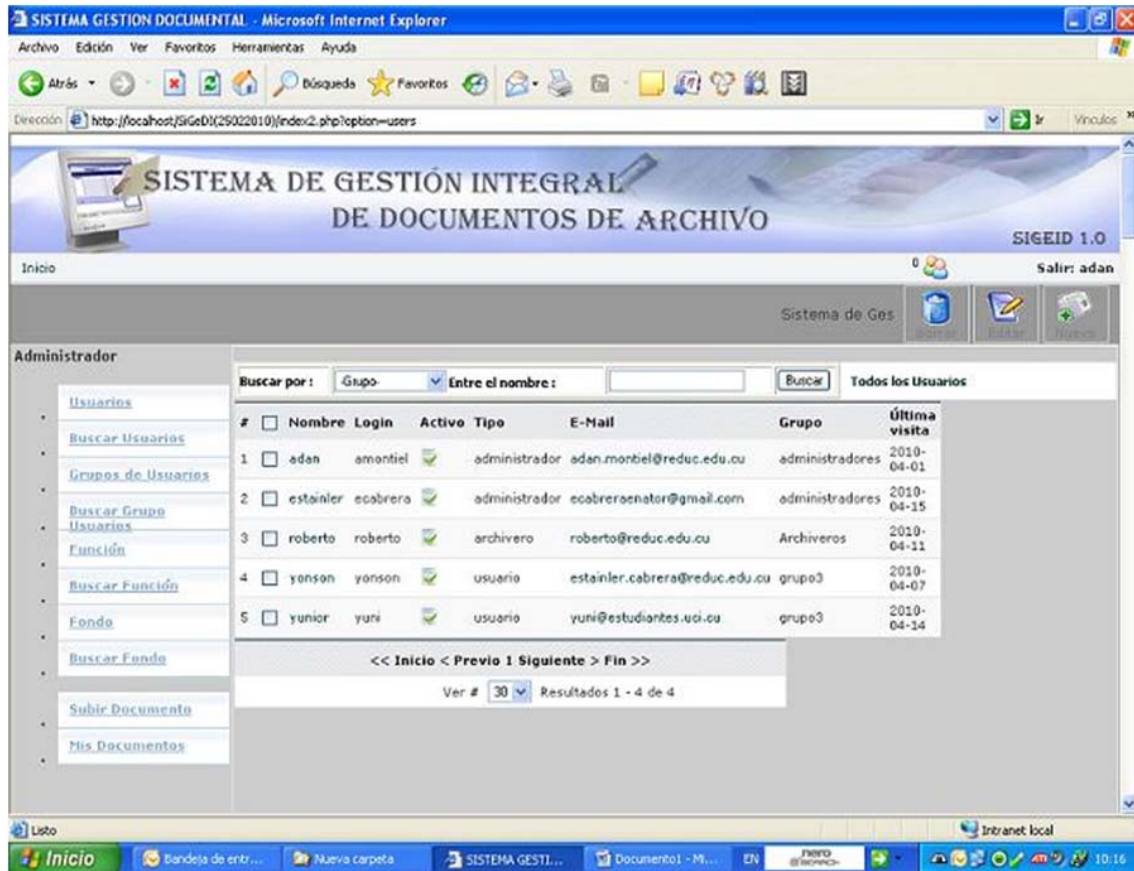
SISTEMA GESTION DOCUMENTAL - Microsoft Internet Explorer

Archivo Edición Ver Favoritos Herramientas Ayuda

Atrás Búsqueda Favoritos

Dirección http://localhost/SiGeDI(25022010)/index2.php?option=users

Ir Vínculos

SISTEMA DE GESTIÓN INTEGRAL
DE DOCUMENTOS DE ARCHIVO

SIGEID 1.0

Inicio

0

Salir: adan

Sistema de Ges

Borrar Editar Nuevo

Administrador

Usuarios
Buscar Usuarios
Grupos de Usuarios
Buscar Grupo Usuarios
Función
Buscar Función
Fondo
Buscar Fondo
Subir Documento
Mis Documentos

Buscar por : -Grupo- Entre el nombre : Buscar Todos los Usuarios

| # | | Nombre | Login | Activo | Tipo | E-Mail | Grupo | Última visita |
|---|---|---|---|---|---|---|---|---|
| 1 | | adan | amontiel | | administrador | adan.montiel@reduc.edu.cu | administradores | 2010-04-01 |
| 2 | | estainler | ecabrera | | administrador | ecabreraenator@gmail.com | administradores | 2010-04-15 |
| 3 | | roberto | roberto | | archivero | roberto@reduc.edu.cu | Archiveros | 2010-04-11 |
| 4 | | yonson | yonson | | usuario | estainler.cabrera@reduc.edu.cu | grupo3 | 2010-04-07 |
| 5 | | yunior | yuni | | usuario | yuni@estudiantes.uci.cu | grupo3 | 2010-04-14 |

<< Inicio < Previo 1 Siguiente > Fin >>

Ver # 30 Resultados 1 - 4 de 4

Listo

Intranet local

Inicio Bandeja de entr... Nueva carpeta SISTEMA GESTI... Documento1 - Mi... EN nero 10:16